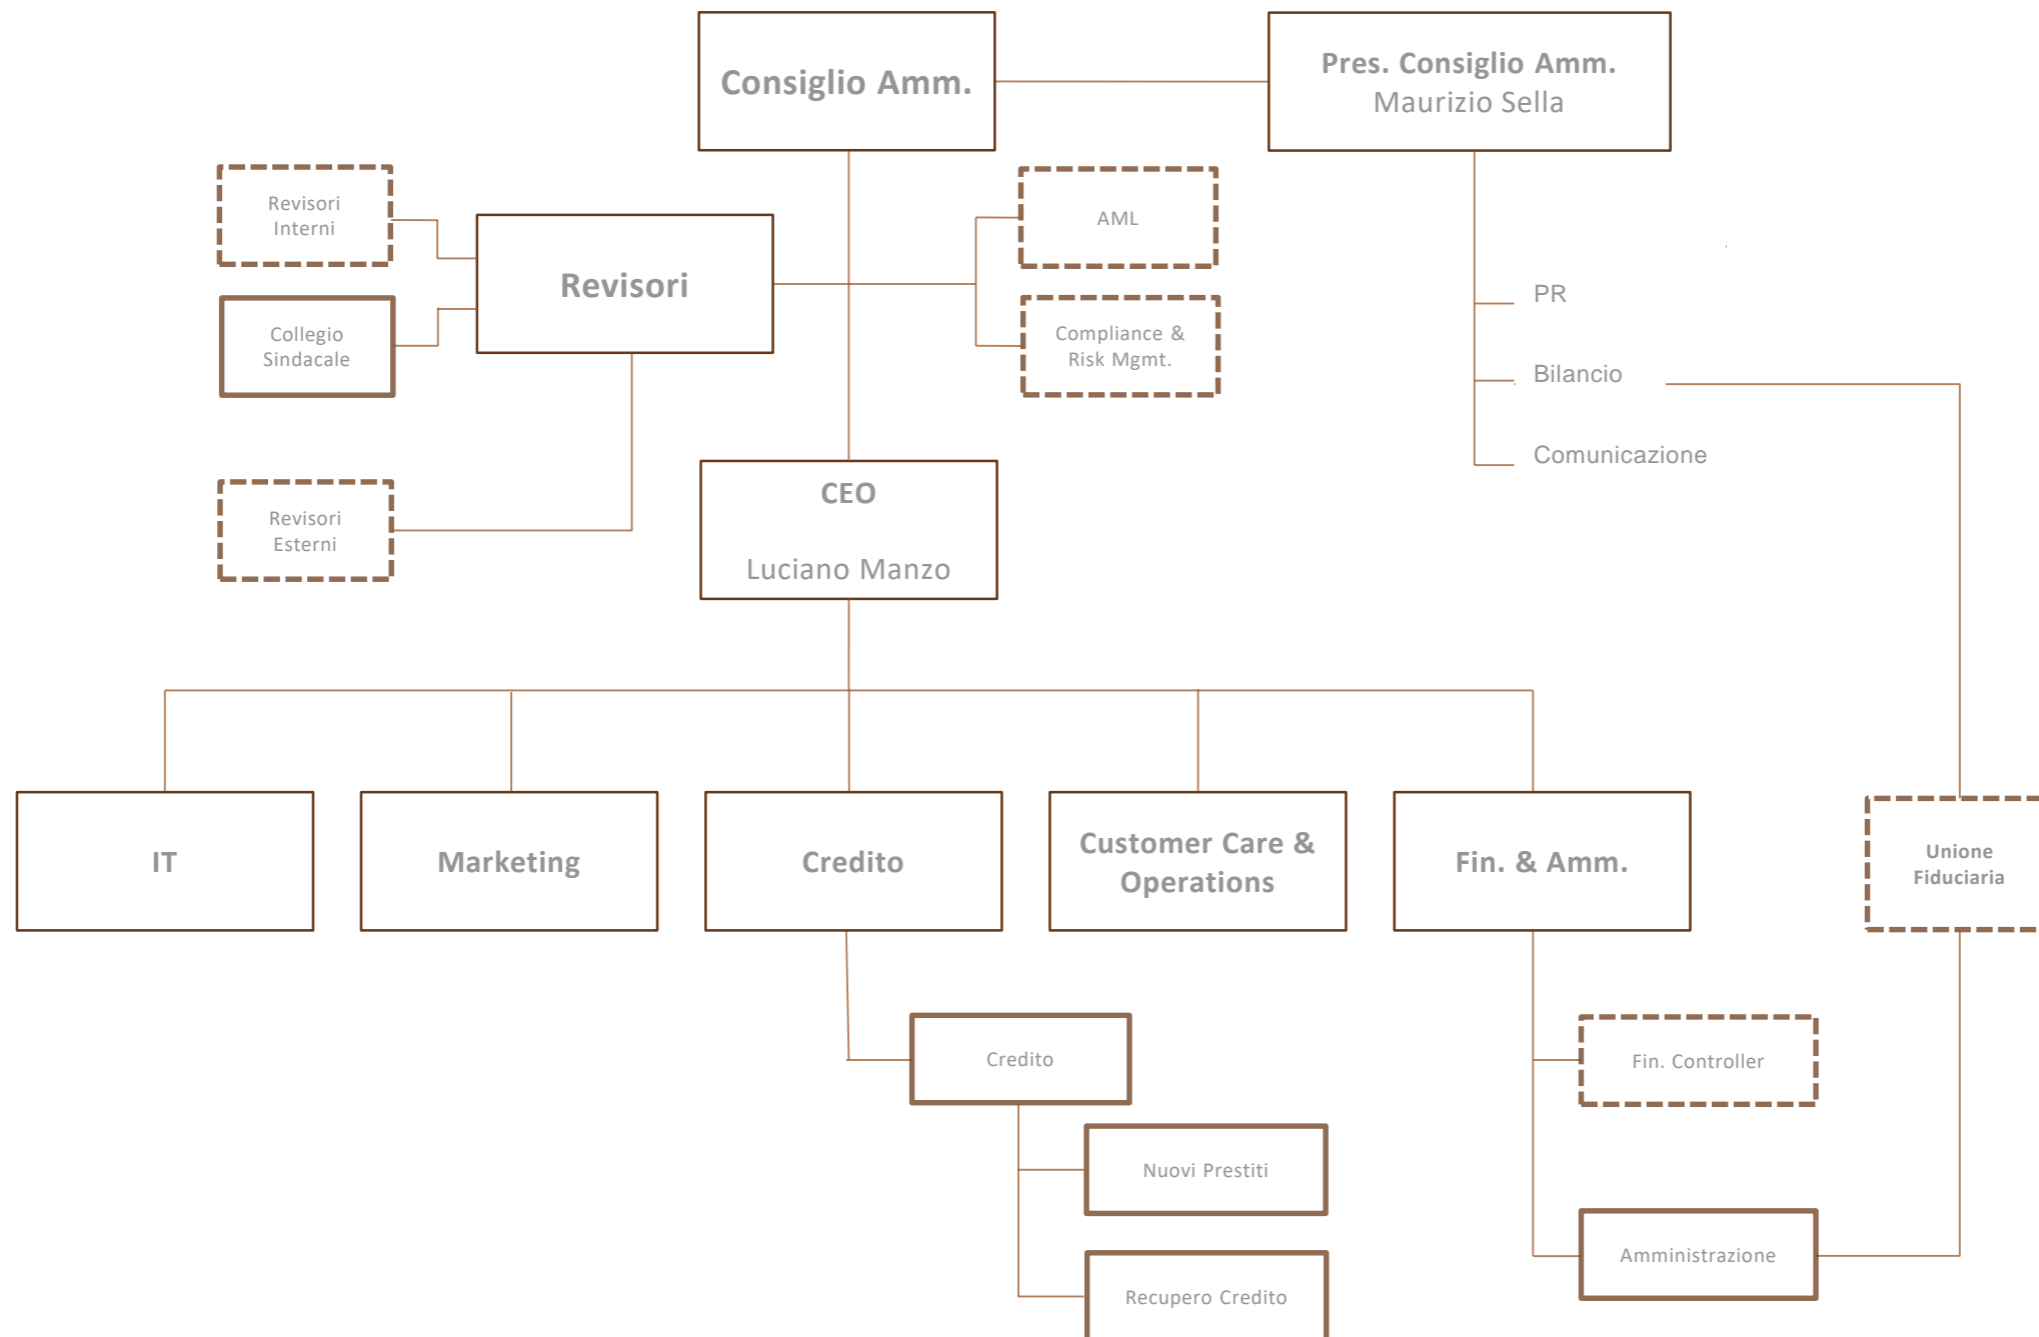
Consiglio Amm.

Pres. Consiglio Amm.
Maurizio Sella

Revisori Interni

Revisori

AML

Collegio Sindacale

Compliance & Risk Mgmt.

PR

Bilancio

Comunicazione

Revisori Esterni

CEO

Luciano Manzo

IT

Marketing

Credito

Customer Care & Operations

Fin. & Amm.

Unione Fiduciaria

Credito

Fin. Controller

Nuovi Prestiti

Amministrazione

Recupero Credito